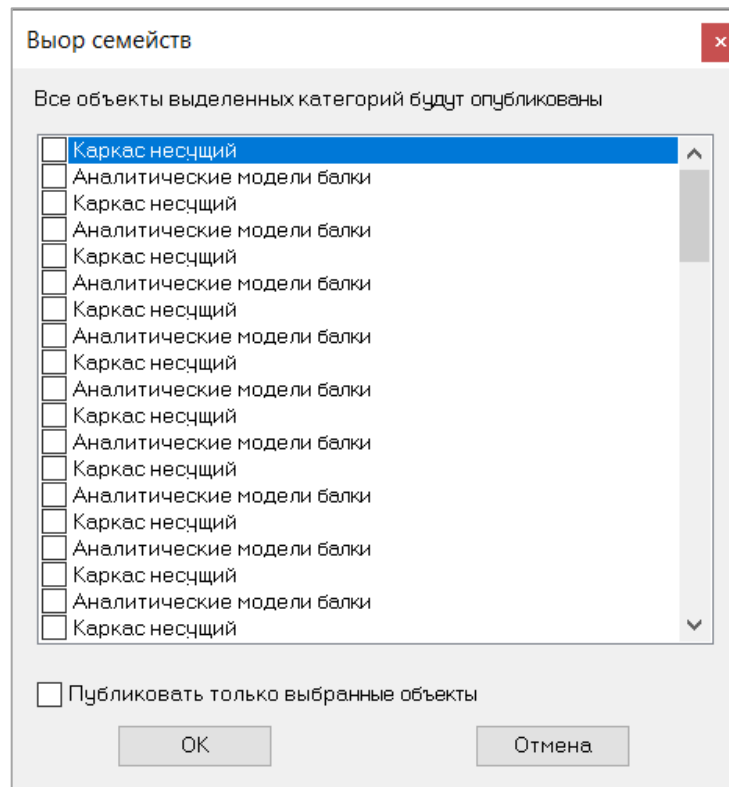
Выор семейств

×

Все объекты выделенных категорий будут опубликованы

Каркас несущий
Аналитические модели балки
Каркас несущий
Аналитические модели балки
Каркас несущий
Аналитические модели балки
Каркас несущий
Аналитические модели балки
Каркас несущий
Аналитические модели балки
Каркас несущий
Аналитические модели балки
Каркас несущий
Аналитические модели балки
Каркас несущий
Аналитические модели балки
Каркас несущий
Аналитические модели балки
Каркас несущий

Публиковать только выбранные объекты

OK

Отмена